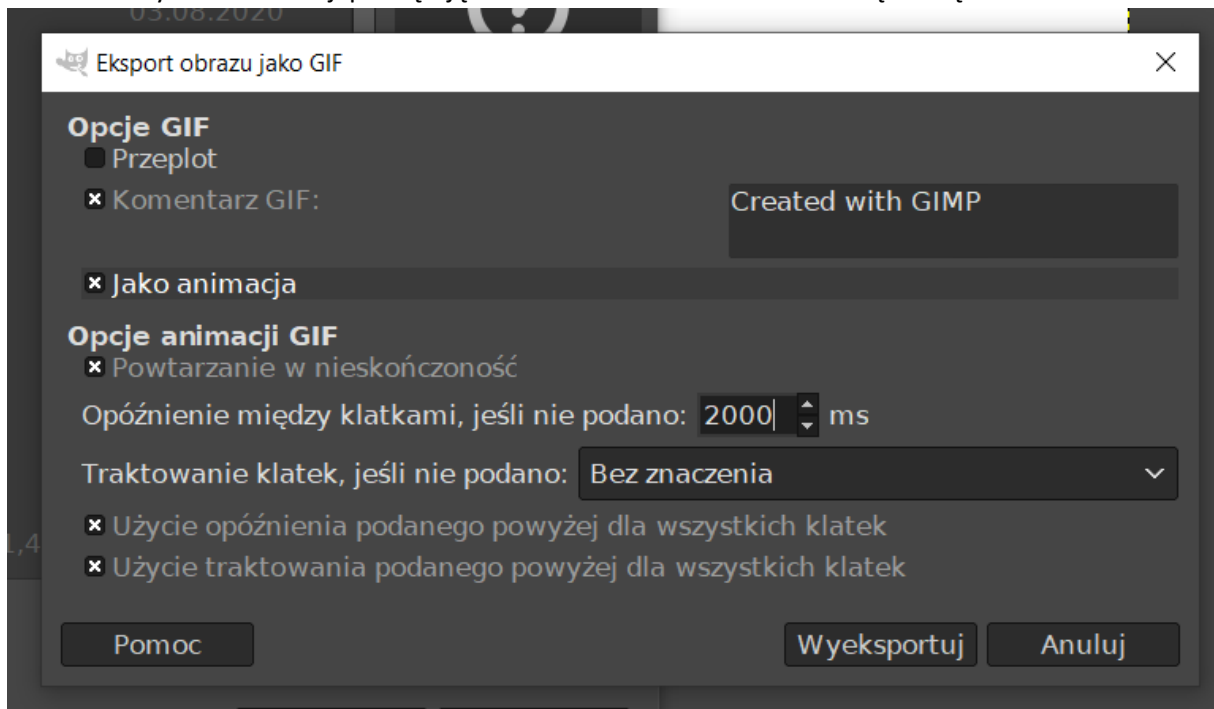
05.08.2020

Eksport obrazu jako GIF

Opcje GIF
Przeplot
Komentarz GIF:
Created with GIMP
Jako animacja

Opcje animacji GIF
Powtarzanie w nieskończoność
Opóźnienie między klatkami, jeśli nie podano: 2000 ms
Traktowanie klatek, jeśli nie podano: Bez znaczenia
Użycie opóźnienia podanego powyżej dla wszystkich klatek
Użycie traktowania podanego powyżej dla wszystkich klatek

Pomoc
Wyeksportuj
Anuluj